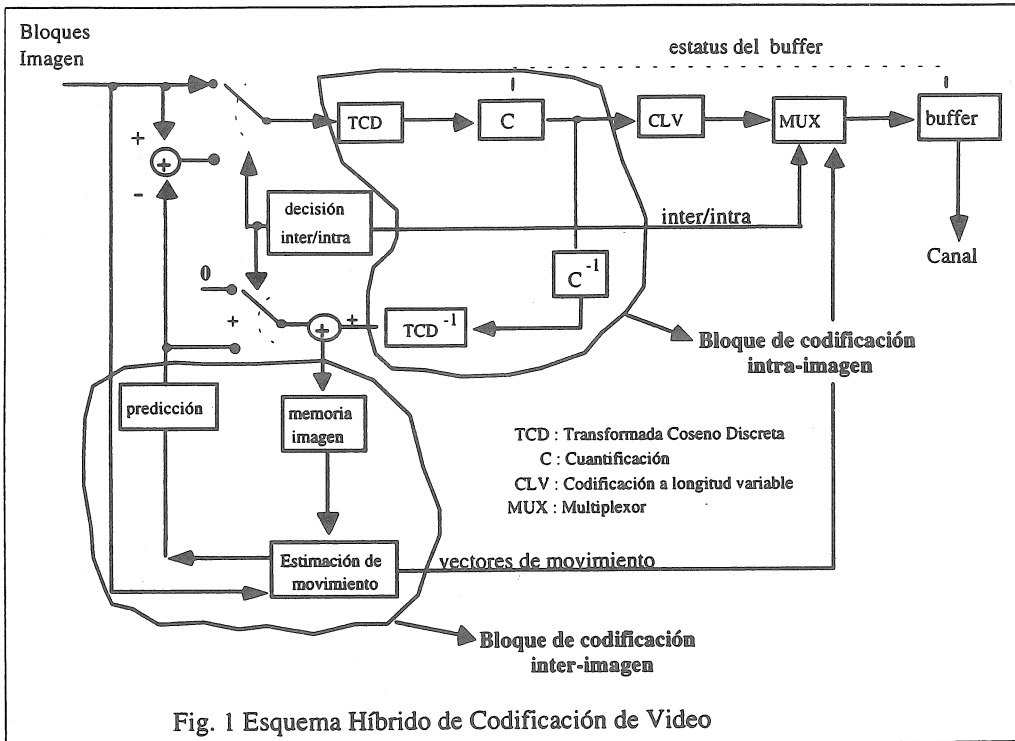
Bloques Imagen

estatus del buffer

TCD

C

CLV

MUX

buffer

+

-

decisión inter/intra

inter/intra

Canal

0

$C^{-1}$

+

+

$TCD^{-1}$

Bloque de codificación intra-imagen

predicción

memoria imagen

TCD : Transformada Coseno Discreta

C : Cuantificación

CLV : Codificación a longitud variable

MUX : Multiplexor

Estimación de movimiento

vectores de movimiento

Bloque de codificación inter-imagen

Fig. 1 Esquema Híbrido de Codificación de Video